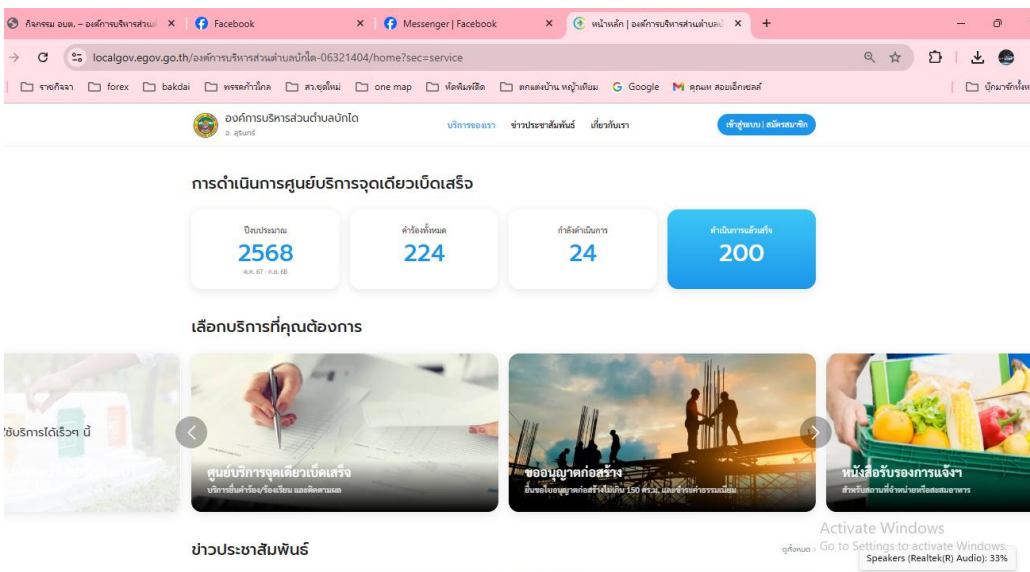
กิจกรรม อบต. – องค์การบริหารส่วนต | Facebook | Messenger | Facebook | หน้าหลัก | องค์การบริหารส่วนตำบล

localgov.egov.go.th/องค์การบริหารส่วนตำบลบักได-06321404/home?sec=service

รายกิจจา | forex | bakdai | พรรคก้าวไกล | สว.ชุดใหม่ | one map | ห้องพิมพ์ดีด | ตกแต่งบ้าน หญ้าเทียม | Google | คุณเห สอยเอ็กซ์เซล | บุ๊กมาร์กทั้งหมด

องค์การบริหารส่วนตำบลบักได
อ. สุรินทร์

บริการของเรา | ข่าวประชาสัมพันธ์ | เกี่ยวกับเรา | เข้าสู่ระบบ | สมัครสมาชิก

การดำเนินการศูนย์บริการจุดเดียวเบ็ดเสร็จ

| ปีงบประมาณ | คำร้องทั้งหมด | กำลังดำเนินการ | ดำเนินการแล้วเสร็จ |
|---|---|---|---|
| 2568 | 224 | 24 | 200 |
| ต.ค. 67 - ก.ย. 68 | | | |

เลือกบริการที่คุณต้องการ

ใช้บริการได้เร็วๆ นี้

ศูนย์บริการจุดเดียวเบ็ดเสร็จ
บริการยื่นคำร้อง/ร้องเรียน และติดตามผล

ขออนุญาตก่อสร้าง
ยื่นขอใบอนุญาตก่อสร้างไม่เกิน 150 ตร.ม. และชำระค่าธรรมเนียม

หนังสือรับรองการแจ้งฯ
สำหรับสถานที่จำหน่ายหรือสะสมอาหาร

ข่าวประชาสัมพันธ์

ดูทั้งหมด

Activate Windows
Go to Settings to activate Windows.

Speakers (Realtek(R) Audio): 33%